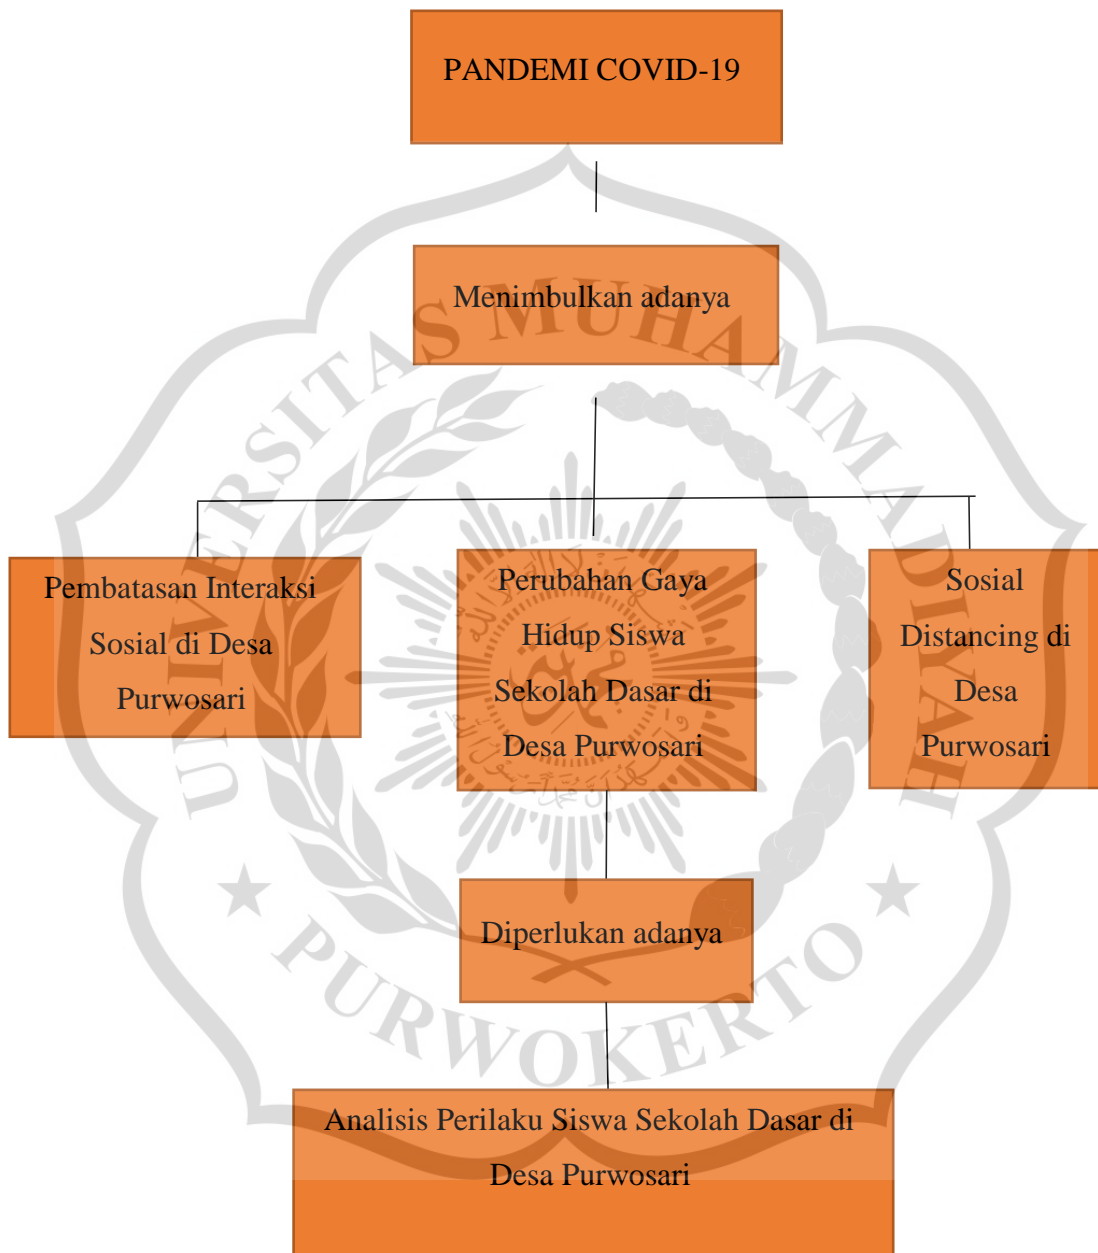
PANDEMI COVID-19

Menimbulkan adanya

Pembatasan Interaksi Sosial di Desa Purwosari

Perubahan Gaya Hidup Siswa Sekolah Dasar di Desa Purwosari

Sosial Distancing di Desa Purwosari

Diperlukan adanya

Analisis Perilaku Siswa Sekolah Dasar di Desa Purwosari

UNIVERSITAS MUHAMMADIYAH PURWOKERTO